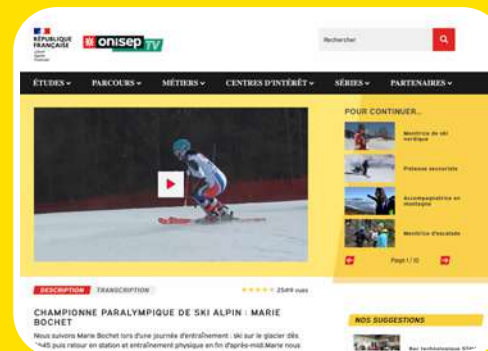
RÉPUBLIQUE FRANÇAISE

onisep TV

Rechercher

ÉTUDES ⌄ PARCOURS ⌄ MÉTIERS ⌄ CENTRES D'INTÉRÊT ⌄ SÉRIES ⌄ PARTENAIRES ⌄

POUR CONTINUER...

Monitrice de ski nordique

Pisteuse secouriste

Accompagnatrice en montagne

Monitrice d'escalade

Page 1 / 10

DESCRIPTION TRANSCRIPTION

2549 vues

CHAMPIONNE PARALYMPIQUE DE SKI ALPIN : MARIE BOCHET

Nous suivons Marie Bochet lors d'une journée d'entraînement : ski sur le glacier dès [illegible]h45 puis retour en station et entraînement physique en fin d'après-midi.Marie nous

NOS SUGGESTIONS

Bac technologique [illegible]